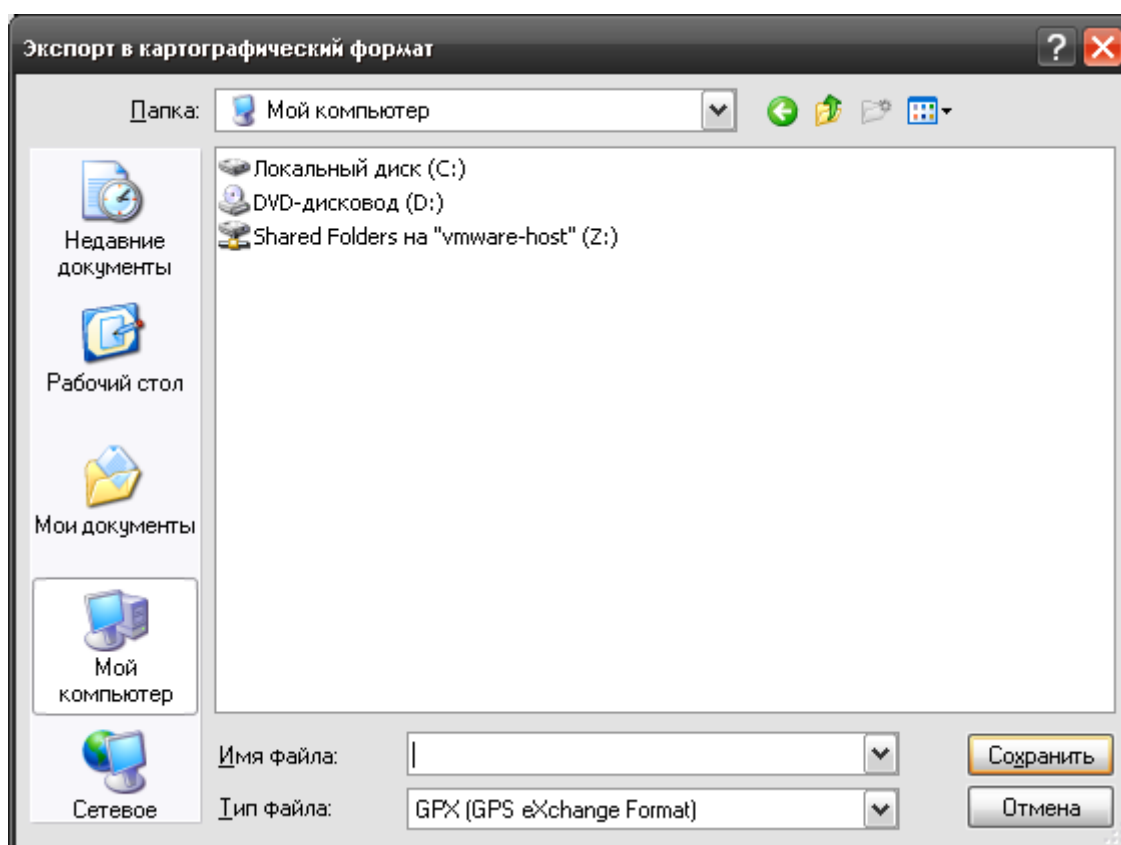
Экспорт в картографический формат

Папка: Мой компьютер

Недавние документы

Рабочий стол

Мои документы

Мой компьютер

Сетевое

Локальный диск (C:)
DVD-дисковод (D:)
Shared Folders на "vmware-host" (Z:)

Имя файла:
Тип файла: GPX (GPS eXchange Format)

Сохранить
Отмена